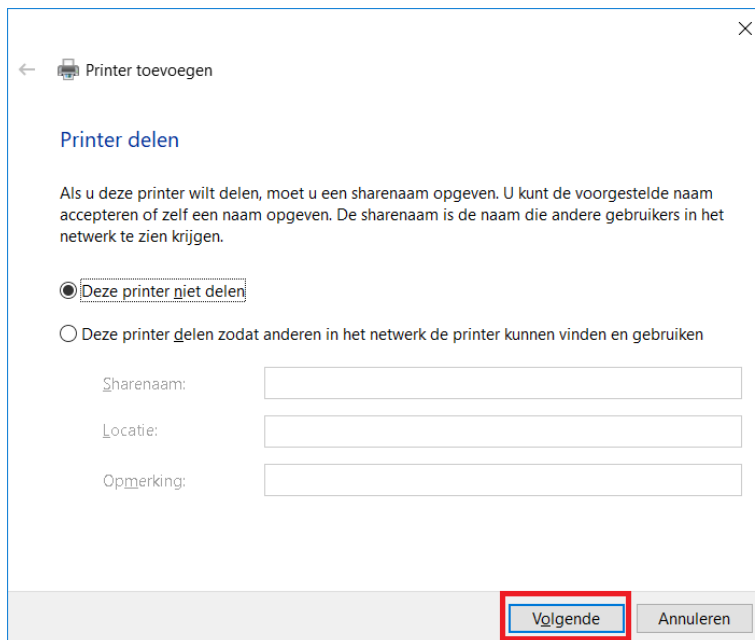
Printer toevoegen

Printer delen

Als u deze printer wilt delen, moet u een sharenaam opgeven. U kunt de voorgestelde naam accepteren of zelf een naam opgeven. De sharenaam is de naam die andere gebruikers in het netwerk te zien krijgen.

Deze printer niet delen

Deze printer delen zodat anderen in het netwerk de printer kunnen vinden en gebruiken

Sharenaam:

Locatie:

Opmerking:

Volgende

Annuleren